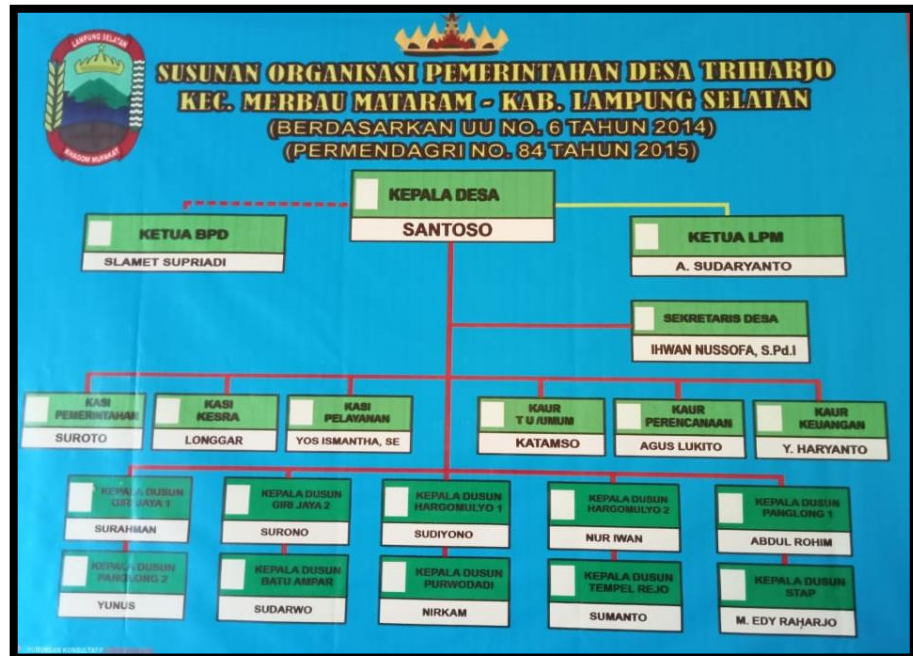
LAMPUNG SELATAN

KHAGOM MUFAKAT

SUSUNAN ORGANISASI PEMERINTAHAN DESA TRIHARJO
KEC. MERBAU MATARAM - KAB. LAMPUNG SELATAN
(BERDASARKAN UU NO. 6 TAHUN 2014)
(PERMENDAGRI NO. 84 TAHUN 2015)

KEPALA DESA
SANTOSO

KETUA BPD
SLAMET SUPRIADI

KETUA LPM
A. SUDARYANTO

SEKRETARIS DESA
IHWAN NUSSOFA, S.Pd.I

KASI PEMERINTAHAN
SUROTO

KASI KESRA
LONGGAR

KASI PELAYANAN
YOS ISMANTHA, SE

KAUR T U /UMUM
KATAMSO

KAUR PERENCANAAN
AGUS LUKITO

KAUR KEUANGAN
Y. HARYANTO

KEPALA DUSUN GIRI JAYA 1
SURAHMAN

KEPALA DUSUN GIRI JAYA 2
SURONO

KEPALA DUSUN HARGOMULYO 1
SUDIYONO

KEPALA DUSUN HARGOMULYO 2
NUR IWAN

KEPALA DUSUN PANGLONG 1
ABDUL ROHIM

KEPALA DUSUN PANGLONG 2
YUNUS

KEPALA DUSUN BATU AMPAR
SUDARWO

KEPALA DUSUN PURWODADI
NIRKAM

KEPALA DUSUN TEMPEL REJO
SUMANTO

KEPALA DUSUN STAP
M. EDY RAHARJO

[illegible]